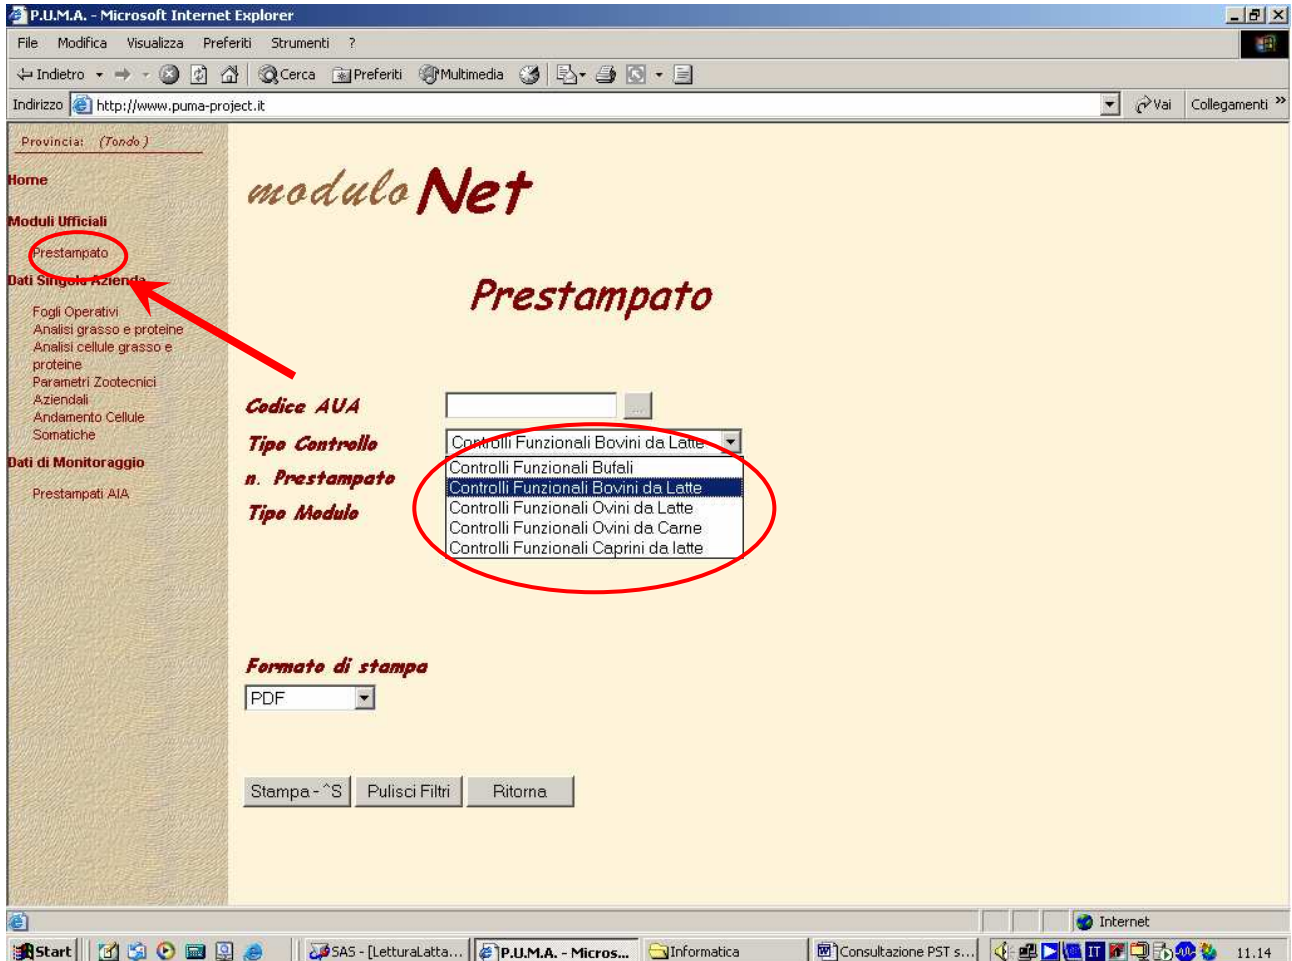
P.U.M.A. - Microsoft Internet Explorer

File Modifica Visualizza Preferiti Strumenti ?

Indietro Cerca Preferiti Multimedia

Indirizzo http://www.puma-project.it Vai Collegamenti

Provincia: (Tondo)

Home

Moduli Ufficiali

Prestampato

Dati Singole Aziende

Fogli Operativi
Analisi grasso e proteine
Analisi cellule grasso e proteine
Parametri Zootecnici Aziendali
Andamento Cellule Somatiche

Dati di Monitoraggio

Prestampati AIA

modulo Net

Prestampato

Codice AUA ...

Tipo Controllo Controlli Funzionali Bovini da Latte

n. Prestampato

Tipo Modulo

Controlli Funzionali Bufali
Controlli Funzionali Bovini da Latte
Controlli Funzionali Ovini da Latte
Controlli Funzionali Ovini da Carne
Controlli Funzionali Caprini da latte

Formato di stampa

PDF

Stampa - ^S Pulisci Filtri Ritorna

Internet

Start SAS - [LetturaLatta... P.U.M.A. - Micros... Informatica Consultazione PST s... IT 11.14